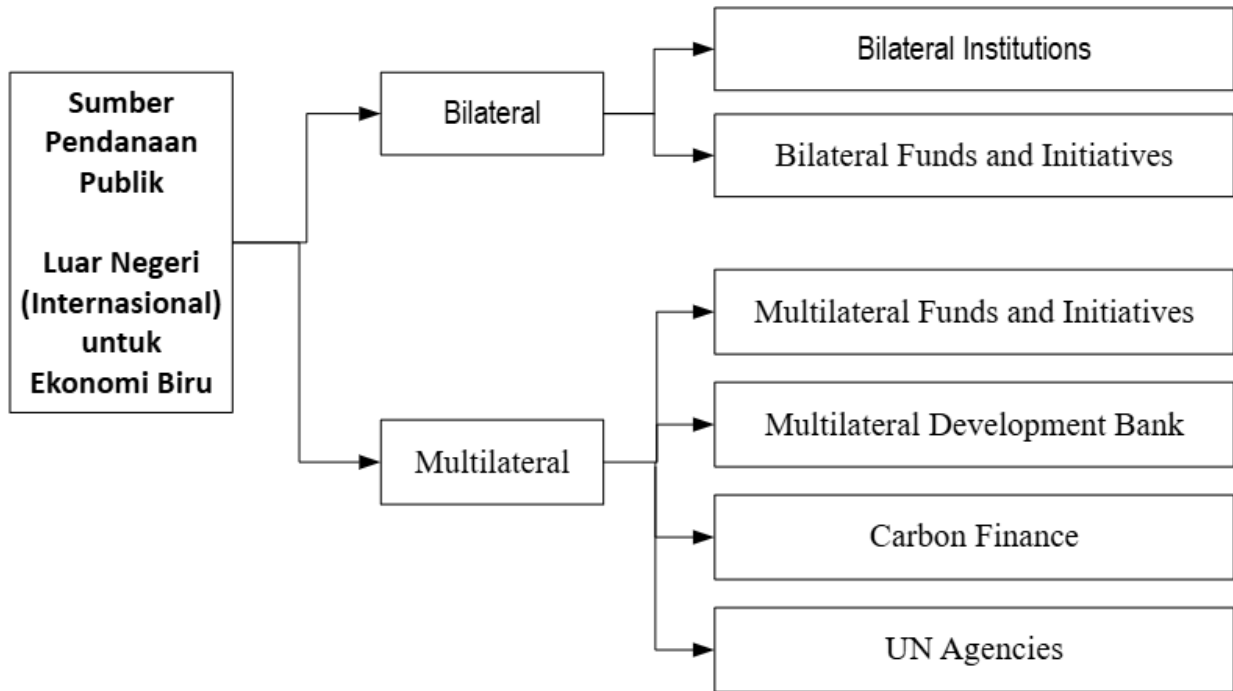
Sumber Pendanaan Publik

Luar Negeri (Internasional) untuk Ekonomi Biru

Bilateral

Bilateral Institutions

Bilateral Funds and Initiatives

Multilateral

Multilateral Funds and Initiatives

Multilateral Development Bank

Carbon Finance

UN Agencies